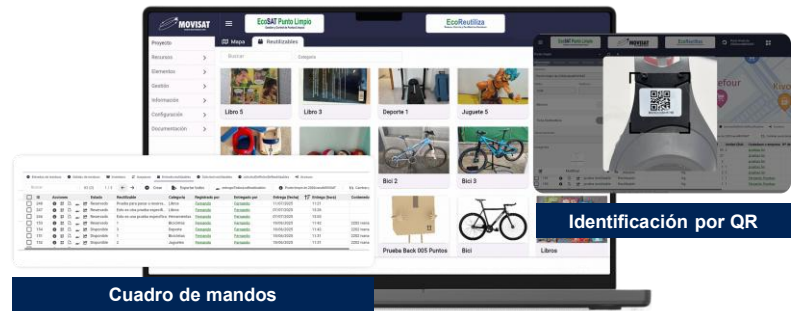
MOVISAT

EcoSAT Punto Limpio

EcoReutiliza

Proyecto

Recursos

Elementos

Gestión

Información

Configuración

Documentación

Mapa

Reutilizables

Buscar

Categoría

Libro 5

Libro 3

Deporte 1

Juguete 5

Bici 2

Bici 3

Prueba Back 005 Puntos

Bici

Libros

Identificación por QR

Cuadro de mandos